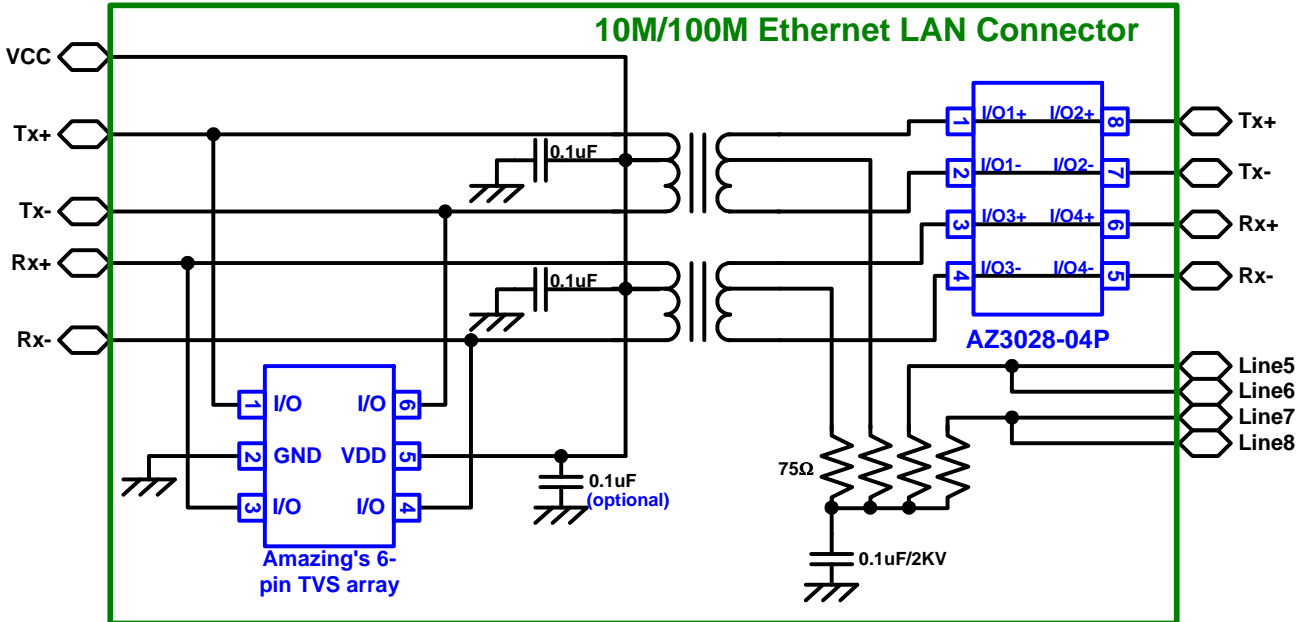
10M/100M Ethernet LAN Connector

VCC
Tx+
Tx-
Rx+
Rx-

0.1uF
0.1uF

1 I/O
2 GND
3 I/O
I/O 6
VDD 5
I/O 4

Amazing's 6-pin TVS array

0.1uF (optional)

1 I/O1+
2 I/O1-
3 I/O3+
4 I/O3-
I/O2+ 8
I/O2- 7
I/O4+ 6
I/O4- 5

AZ3028-04P

Tx+
Tx-
Rx+
Rx-

Line5
Line6
Line7
Line8

75Ω
0.1uF/2KV